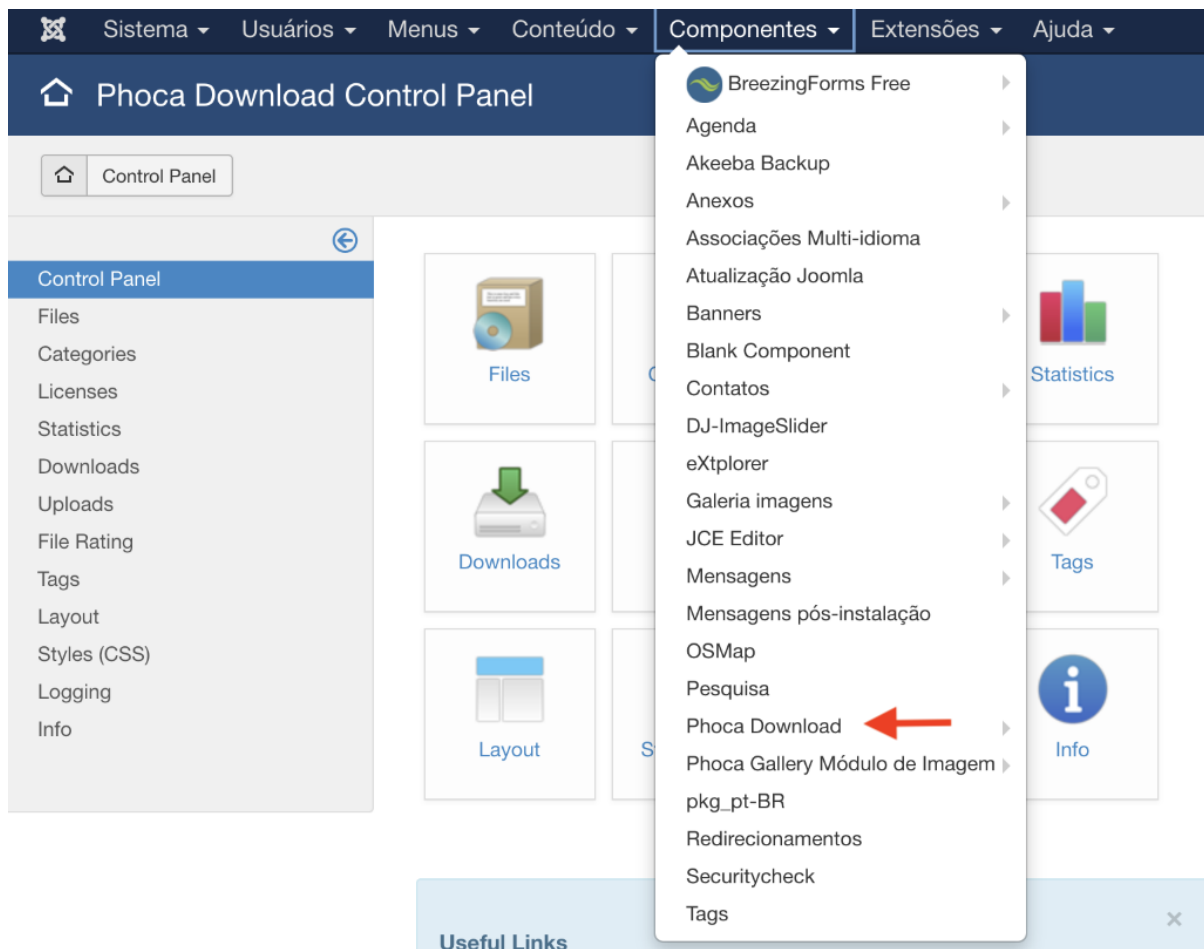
Sistema ▾ Usuários ▾ Menus ▾ Conteúdo ▾ Componentes ▾ Extensões ▾ Ajuda ▾

Phoca Download Control Panel

Control Panel

Control Panel
Files
Categories
Licenses
Statistics
Downloads
Uploads
File Rating
Tags
Layout
Styles (CSS)
Logging
Info

Files
Statistics
Downloads
Tags
Layout
Info

BreezingForms Free
Agenda
Akeeba Backup
Anexos
Associações Multi-idioma
Atualização Joomla
Banners
Blank Component
Contatos
DJ-ImageSlider
eXtplorer
Galeria imagens
JCE Editor
Mensagens
Mensagens pós-instalação
OSMap
Pesquisa
Phoca Download
Phoca Gallery Módulo de Imagem
pkg_pt-BR
Redirecionamentos
Securitycheck
Tags

Useful Links